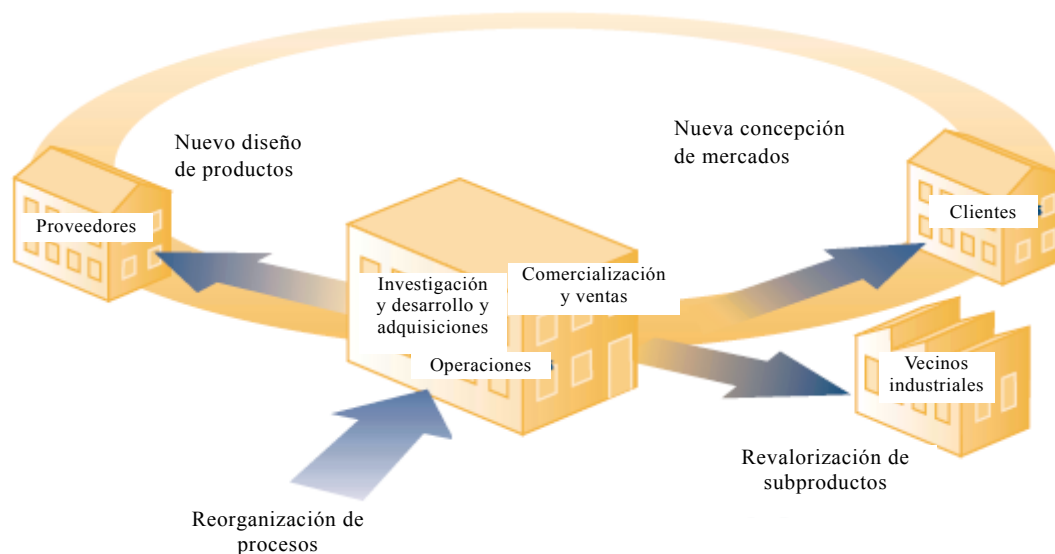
Nuevo diseño de productos

Nueva concepción de mercados

Proveedores

Clientes

Investigación y desarrollo y adquisiciones

Comercialización y ventas

Operaciones

Vecinos industriales

Revalorización de subproductos

Reorganización de procesos